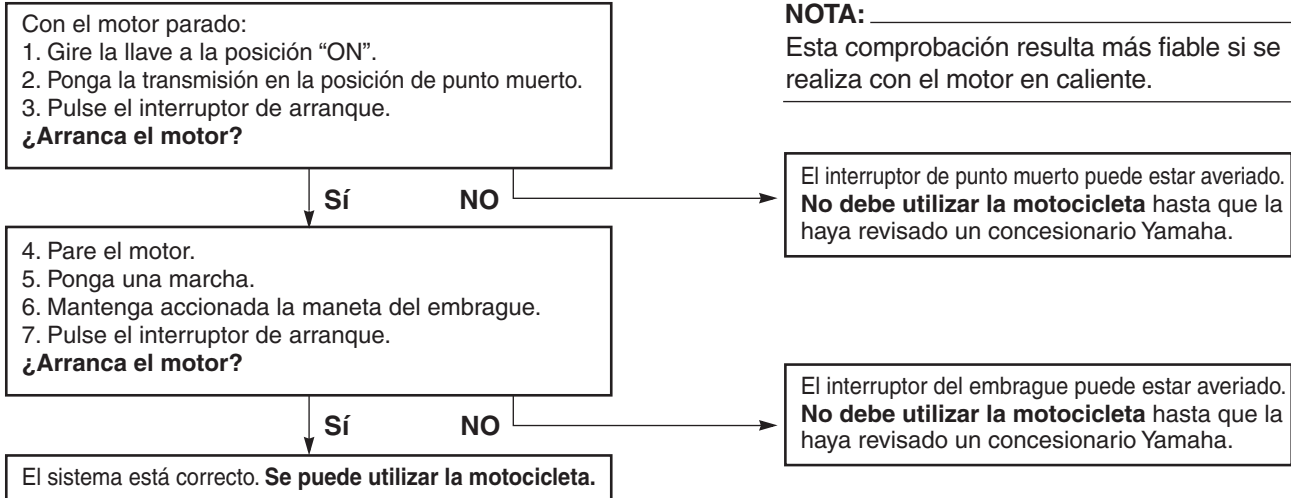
Con el motor parado:
1. Gire la llave a la posición “ON”.
2. Ponga la transmisión en la posición de punto muerto.
3. Pulse el interruptor de arranque.
**¿Arranca el motor?**

Sí

NO

El interruptor de punto muerto puede estar averiado. **No debe utilizar la motocicleta** hasta que la haya revisado un concesionario Yamaha.

4. Pare el motor.
5. Ponga una marcha.
6. Mantenga accionada la maneta del embrague.
7. Pulse el interruptor de arranque.
**¿Arranca el motor?**

Sí

NO

El interruptor del embrague puede estar averiado. **No debe utilizar la motocicleta** hasta que la haya revisado un concesionario Yamaha.

El sistema está correcto. **Se puede utilizar la motocicleta.**

**NOTA:**
Esta comprobación resulta más fiable si se realiza con el motor en caliente.